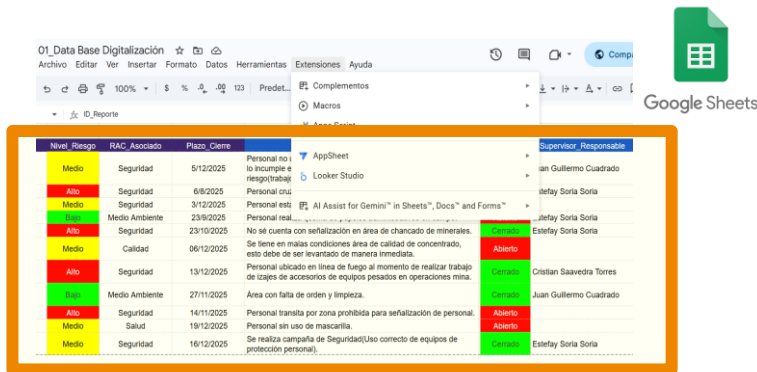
01_Data Base Digitalización
Archivo Editar Ver Insertar Formato Datos Herramientas Extensiones Ayuda
100% $ % .0 .00 123 Predet...
ID_Reporte
Compartir

Google Sheets

Complementos
Macros
Apps Script
AppSheet
Looker Studio
AI Assist for Gemini™ in Sheets™, Docs™ and Forms™

| Nivel_Riesgo | RAC_Asociado | Plazo_Cierre | | | Supervisor_Responsable |
|---|---|---|---|---|---|
| Medio | Seguridad | 5/12/2025 | Personal no u lo incumple e riesgo(trabajo | | Juan Guillermo Cuadrado |
| Alto | Seguridad | 6/8/2025 | Personal cruz | | Estefay Soria Soria |
| Medio | Seguridad | 3/12/2025 | Personal esta | | Estefay Soria Soria |
| Bajo | Medio Ambiente | 23/9/2025 | Personal rea | | |
| Alto | Seguridad | 23/10/2025 | No sé cuenta con señalización en área de chancado de minerales. | Cerrado | Estefay Soria Soria |
| Medio | Calidad | 06/12/2025 | Se tiene en malas condiciones área de calificad de concentrado, esto debe de ser levantado de manera inmediata. | Abierto | |
| Alto | Seguridad | 13/12/2025 | Personal ubicado en línea de fuego al momento de realizar trabajo de izajes de accesorios de equipos pesados en operaciones mina. | Cerrado | Cristian Saavedra Torres |
| Bajo | Medio Ambiente | 27/11/2025 | Área con falta de orden y limpieza. | Cerrado | Juan Guillermo Cuadrado |
| Alto | Seguridad | 14/11/2025 | Personal transita por zona prohibida para señalización de personal. | Abierto | |
| Medio | Salud | 19/12/2025 | Personal sin uso de mascarilla. | Abierto | |
| Medio | Seguridad | 16/12/2025 | Se realiza campaña de Seguridad(Uso correcto de equipos de protección personal). | Cerrado | Estefay Soria Soria |